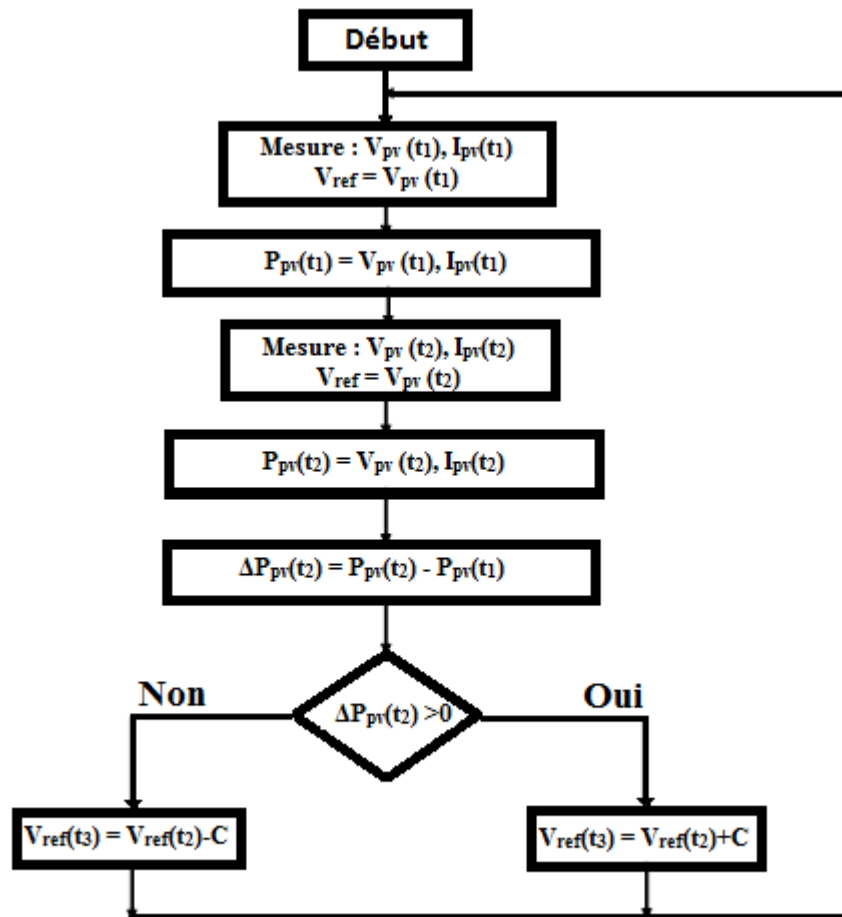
Début

Mesure : $V_{pv}(t_1)$, $I_{pv}(t_1)$
$V_{ref} = V_{pv}(t_1)$

$P_{pv}(t_1) = V_{pv}(t_1), I_{pv}(t_1)$

Mesure : $V_{pv}(t_2)$, $I_{pv}(t_2)$
$V_{ref} = V_{pv}(t_2)$

$P_{pv}(t_2) = V_{pv}(t_2), I_{pv}(t_2)$

$\Delta P_{pv}(t_2) = P_{pv}(t_2) - P_{pv}(t_1)$

Non

$\Delta P_{pv}(t_2) > 0$

Oui

$V_{ref}(t_3) = V_{ref}(t_2) - C$

$V_{ref}(t_3) = V_{ref}(t_2) + C$